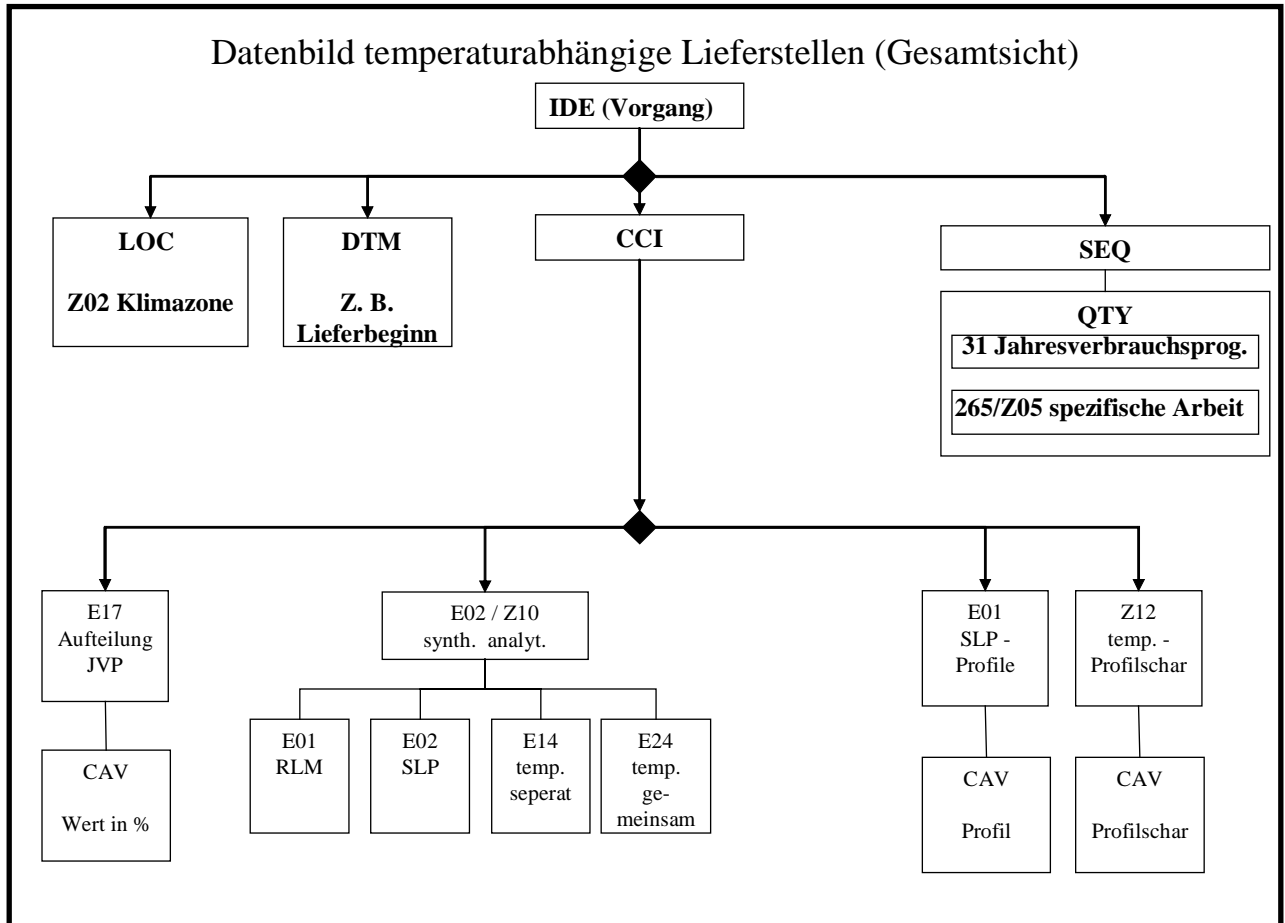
Datenbild temperaturabhängige Lieferstellen (Gesamtsicht)

IDE (Vorgang)

LOC

Z02 Klimazone

DTM

Z. B. Lieferbeginn

CCI

SEQ

QTY

31 Jahresverbrauchsprog.

265/Z05 spezifische Arbeit

E17 Aufteilung JVP

CAV

Wert in %

E02 / Z10 synth. analyt.

E01 RLM

E02 SLP

E14 temp. seperat

E24 temp. gemeinsam

E01 SLP - Profile

CAV

Profil

Z12 temp. - Profilschar

CAV

Profilschar